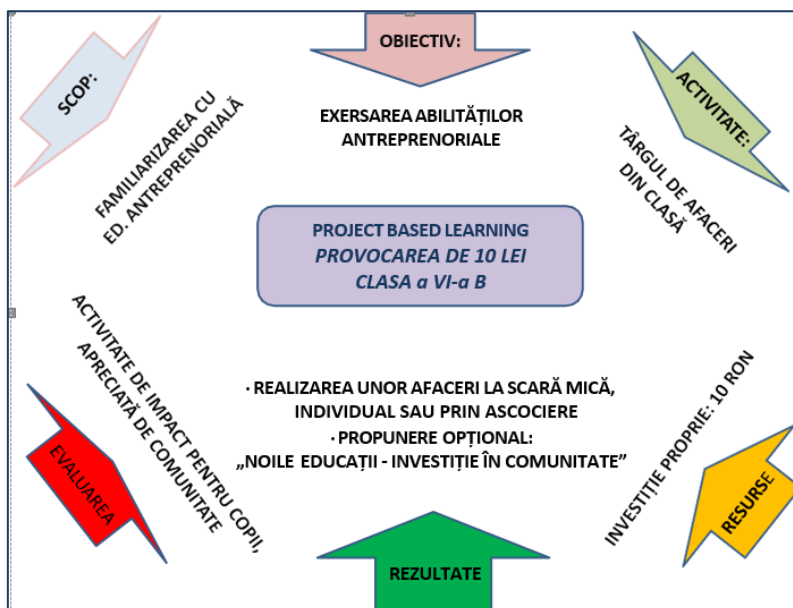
OBIECTIV:

EXERSAREA ABILITĂȚILOR ANTREPRENORIALE

SCOP:

FAMILIARIZAREA CU ED. ANTREPRENORIALĂ

ACTIVITATE:

TÂRGUL DE AFACERI DIN CLASĂ

PROJECT BASED LEARNING
PROVOCAREA DE 10 LEI
CLASA a VI-a B

ACTIVITATE DE IMPACT PENTRU COPII, APRECIATĂ DE COMUNITATE

EVALUAREA

· REALIZAREA UNOR AFACERI LA SCARĂ MICĂ, INDIVIDUAL SAU PRIN ASOCIERE
· PROPUNERE OPȚIONAL:
„NOILE EDUCAȚII - INVESTIȚIE ÎN COMUNITATE"

INVESTIȚIE PROPRIE: 10 RON

RESURSE

REZULTATE